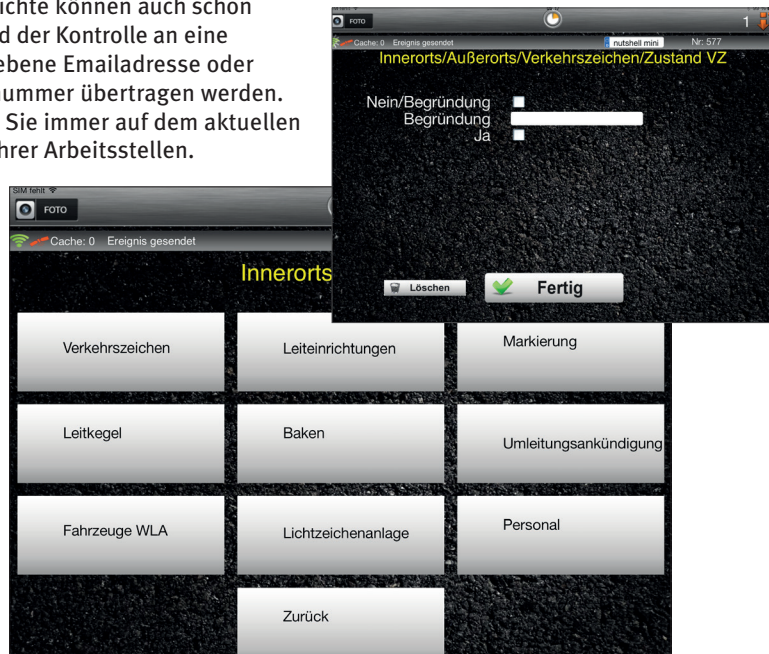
ichte können auch schon
d der Kontrolle an eine
ebene Emailadresse oder
ummer übertragen werden.
Sie immer auf dem aktuellen
hrer Arbeitsstellen.

FOTO
1
Cache: 0 Ereignis gesendet
nutshell mini
Nr: 577
Innerorts/Außerorts/Verkehrszeichen/Zustand VZ
Nein/Begründung
Begründung
Ja
Löschen
Fertig

SIM fehlt
FOTO
Cache: 0 Ereignis gesendet
Innerorts
Verkehrszeichen
Leiteinrichtungen
Markierung
Leitkegel
Baken
Umleitungsankündigung
Fahrzeuge WLA
Lichtzeichenanlage
Personal
Zurück